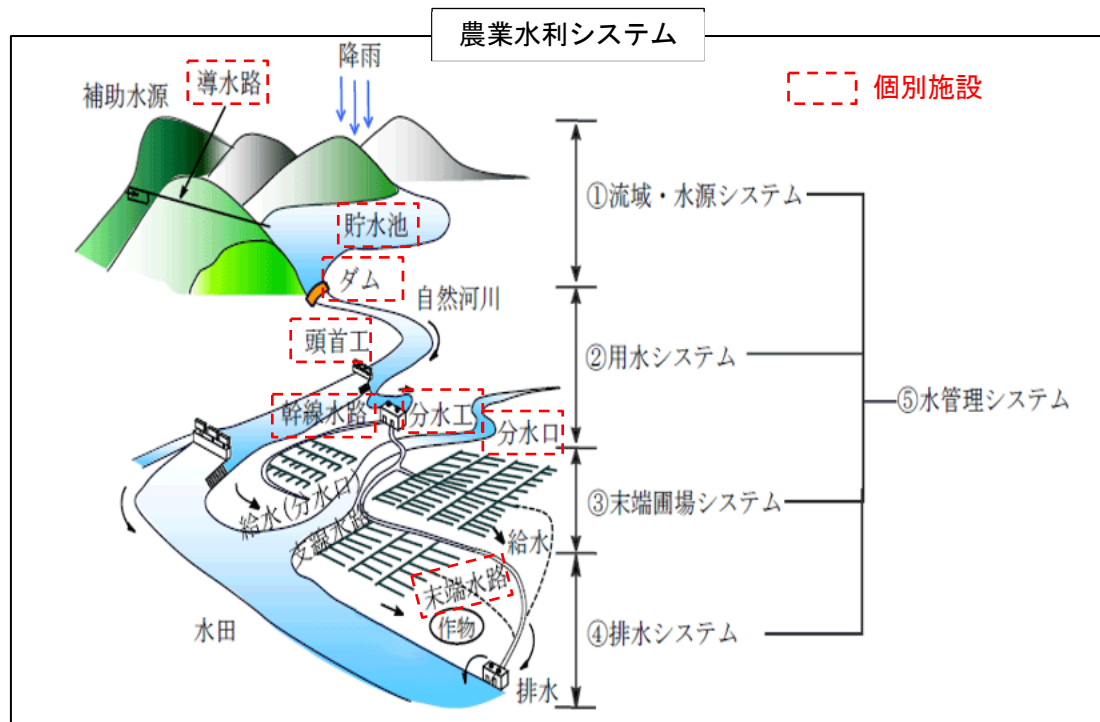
農業水利システム

降雨

補助水源

導水路

個別施設

①流域・水源システム

貯水池

ダム

自然河川

頭首工

②用水システム

幹線水路

分水工

分水口

⑤水管理システム

③末端圃場システム

給水(分水口)

支線水路

給水

末端水路

④排水システム

水田

作物

排水